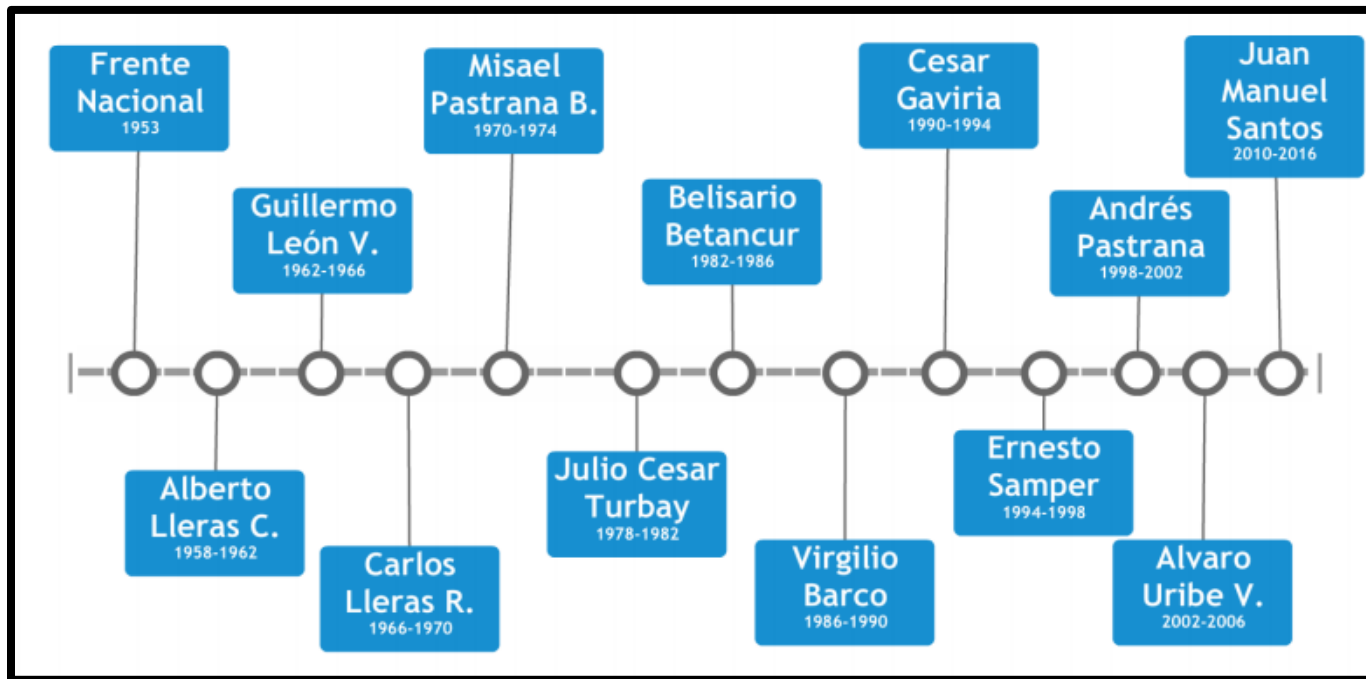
Frente Nacional
1953

Alberto Lleras C.
1958-1962

Guillermo León V.
1962-1966

Carlos Lleras R.
1966-1970

Misael Pastrana B.
1970-1974

Julio Cesar Turbay
1978-1982

Belisario Betancur
1982-1986

Virgilio Barco
1986-1990

Cesar Gaviria
1990-1994

Ernesto Samper
1994-1998

Andrés Pastrana
1998-2002

Alvaro Uribe V.
2002-2006

Juan Manuel Santos
2010-2016